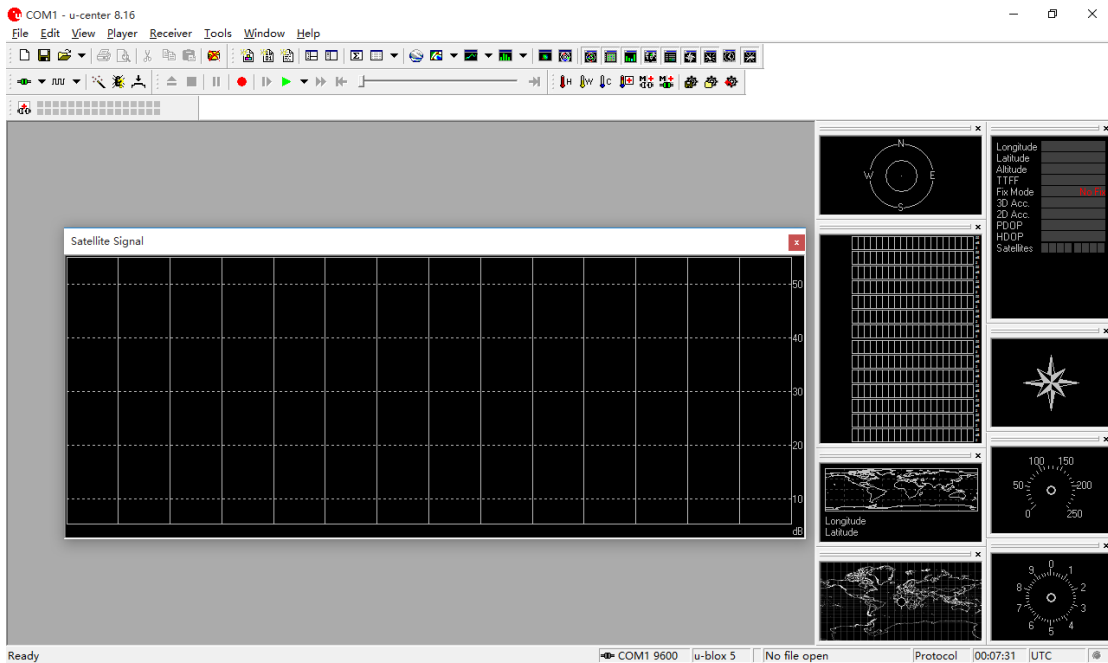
COM1 - u-center 8.16

File Edit View Player Receiver Tools Window Help

Satellite Signal

50
40
30
20
10
dB

N
W E
S

Longitude
Latitude
Altitude
TTFF
Fix Mode No Fix
3D Acc.
2D Acc.
PDOP
HDOP
Satellites

Longitude
Latitude

100 150
50 200
0 250

9 0 1
8 2
7 3
6 5 4

Ready
COM1 9600
u-blox 5
No file open
Protocol
00:07:31
UTC